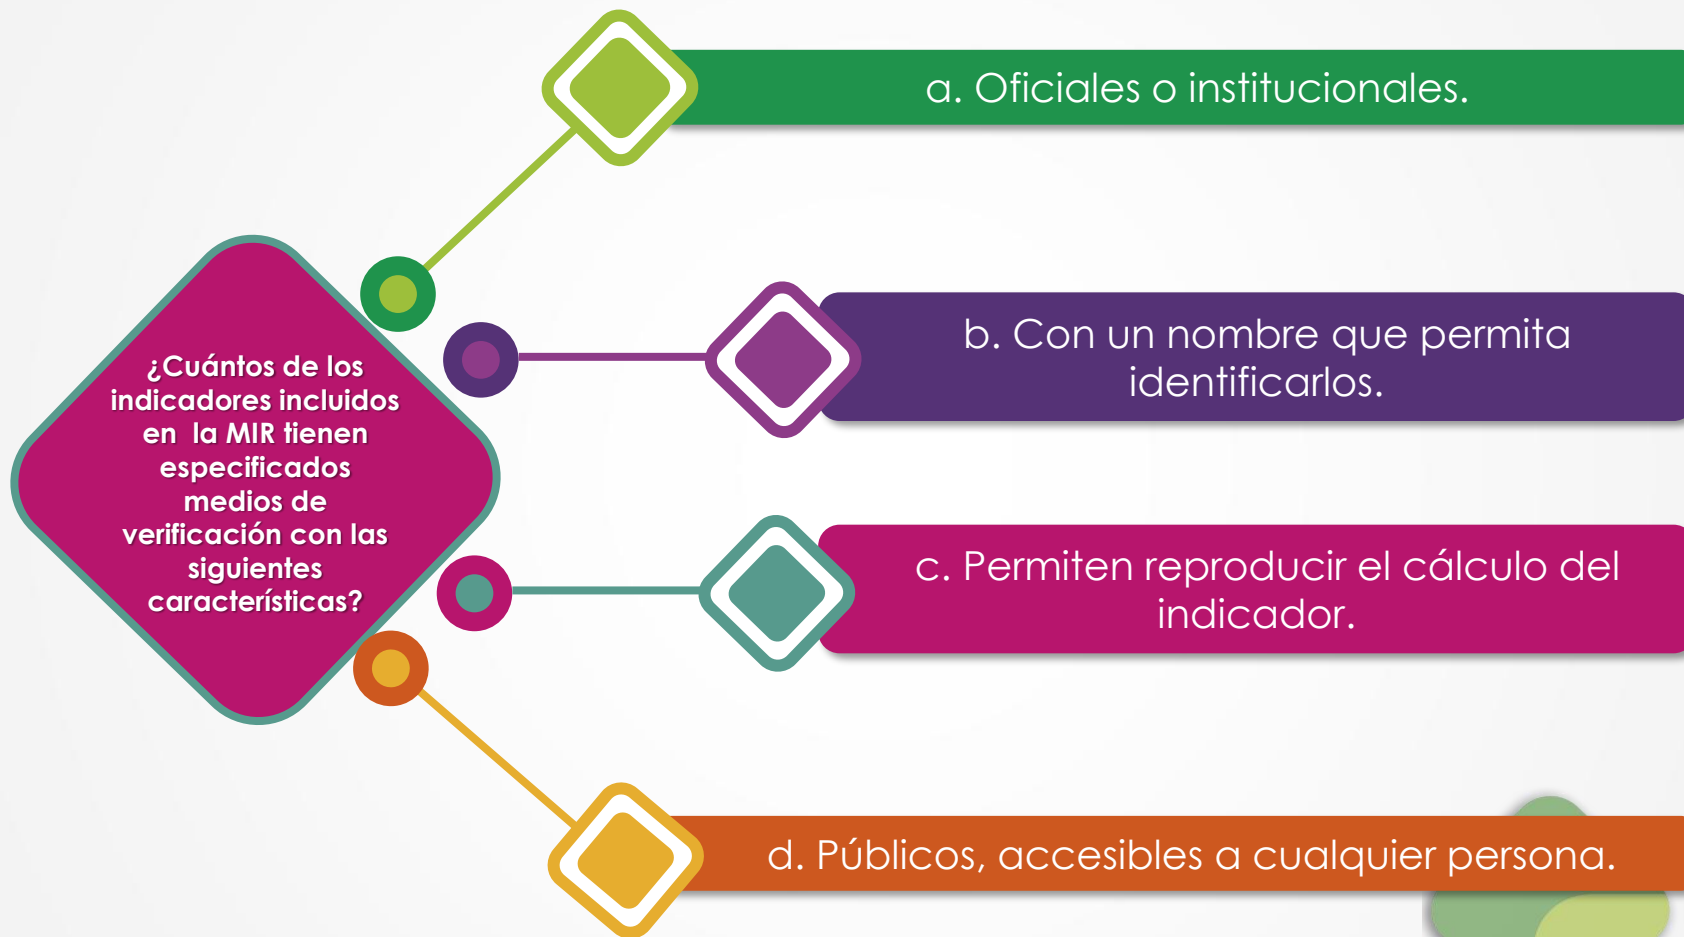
¿Cuántos de los indicadores incluidos en la MIR tienen especificados medios de verificación con las siguientes características?

a. Oficiales o institucionales.

b. Con un nombre que permita identificarlos.

c. Permiten reproducir el cálculo del indicador.

d. Públicos, accesibles a cualquier persona.